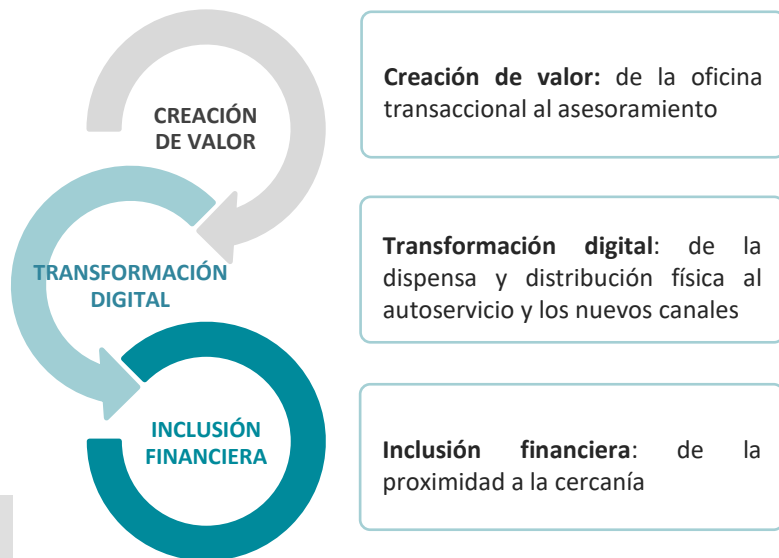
CREACIÓN DE VALOR

TRANSFORMACIÓN DIGITAL

INCLUSIÓN FINANCIERA

**Creación de valor:** de la oficina transaccional al asesoramiento

**Transformación digital**: de la dispensa y distribución física al autoservicio y los nuevos canales

**Inclusión financiera**: de la proximidad a la cercanía